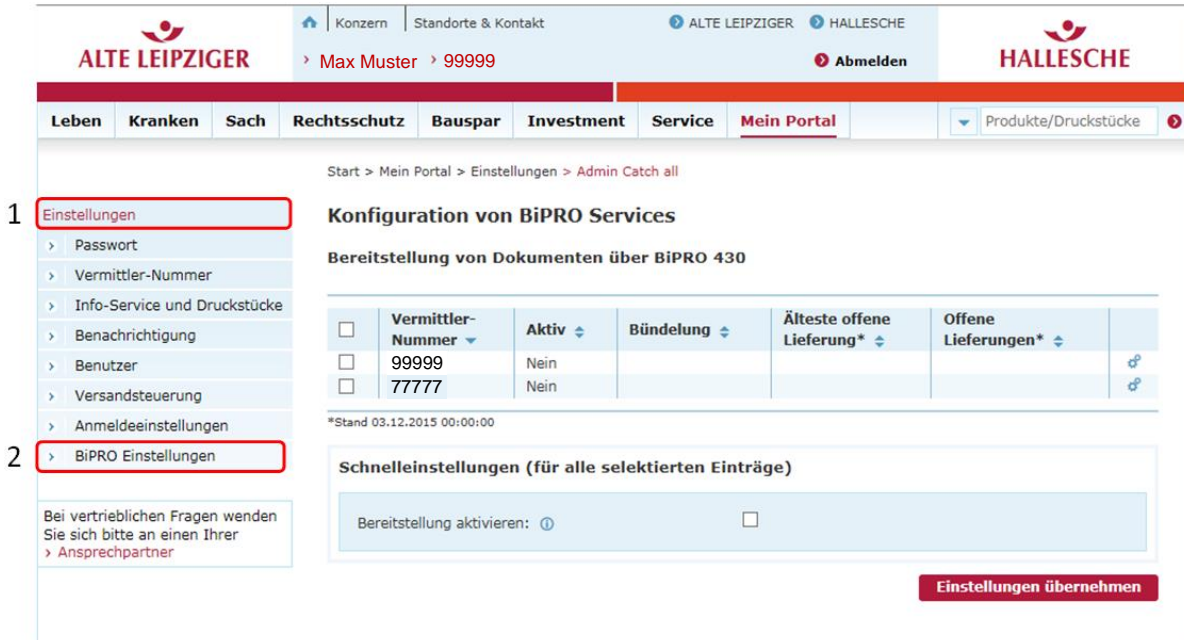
ALTE LEIPZIGER

Konzern | Standorte & Kontakt | ALTE LEIPZIGER | HALLESCHE

› Max Muster › 99999

Abmelden

HALLESCHE

Leben | Kranken | Sach | Rechtsschutz | Bauspar | Investment | Service | Mein Portal

Produkte/Druckstücke

Start > Mein Portal > Einstellungen > Admin Catch all

1 Einstellungen
› Passwort
› Vermittler-Nummer
› Info-Service und Druckstücke
› Benachrichtigung
› Benutzer
› Versandsteuerung
› Anmeldeeinstellungen
2 › BiPRO Einstellungen

Bei vertrieblichen Fragen wenden Sie sich bitte an einen Ihrer
› Ansprechpartner

Konfiguration von BiPRO Services

Bereitstellung von Dokumenten über BiPRO 430

| ☐ | Vermittler-Nummer | Aktiv | Bündelung | Älteste offene Lieferung* | Offene Lieferungen* | |
|---|---|---|---|---|---|---|
| ☐ | 99999 | Nein | | | | |
| ☐ | 77777 | Nein | | | | |

*Stand 03.12.2015 00:00:00

Schnelleinstellungen (für alle selektierten Einträge)

Bereitstellung aktivieren: ☐

Einstellungen übernehmen